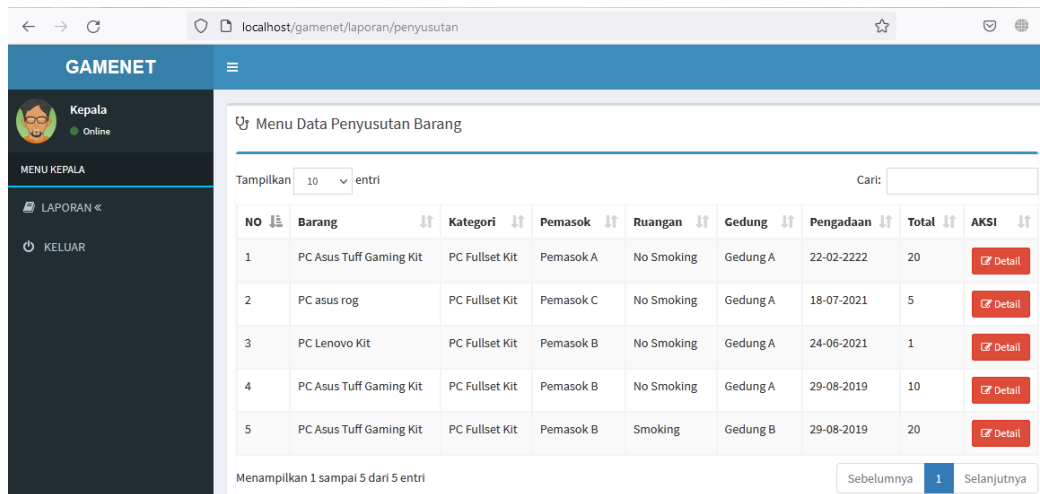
localhost/gamenet/laporan/penyusutan

GAMENET

Kepala
Online

MENU KEPALA

LAPORAN «

KELUAR

Menu Data Penyusutan Barang

Tampilkan 10 entri

Cari:

| NO | Barang | Kategori | Pemasok | Ruangan | Gedung | Pengadaan | Total | AKSI |
|---|---|---|---|---|---|---|---|---|
| 1 | PC Asus Tuff Gaming Kit | PC Fullset Kit | Pemasok A | No Smoking | Gedung A | 22-02-2222 | 20 | Detail |
| 2 | PC asus rog | PC Fullset Kit | Pemasok C | No Smoking | Gedung A | 18-07-2021 | 5 | Detail |
| 3 | PC Lenovo Kit | PC Fullset Kit | Pemasok B | No Smoking | Gedung A | 24-06-2021 | 1 | Detail |
| 4 | PC Asus Tuff Gaming Kit | PC Fullset Kit | Pemasok B | No Smoking | Gedung A | 29-08-2019 | 10 | Detail |
| 5 | PC Asus Tuff Gaming Kit | PC Fullset Kit | Pemasok B | Smoking | Gedung B | 29-08-2019 | 20 | Detail |

Menampilkan 1 sampai 5 dari 5 entri

Sebelumnya 1 Selanjutnya